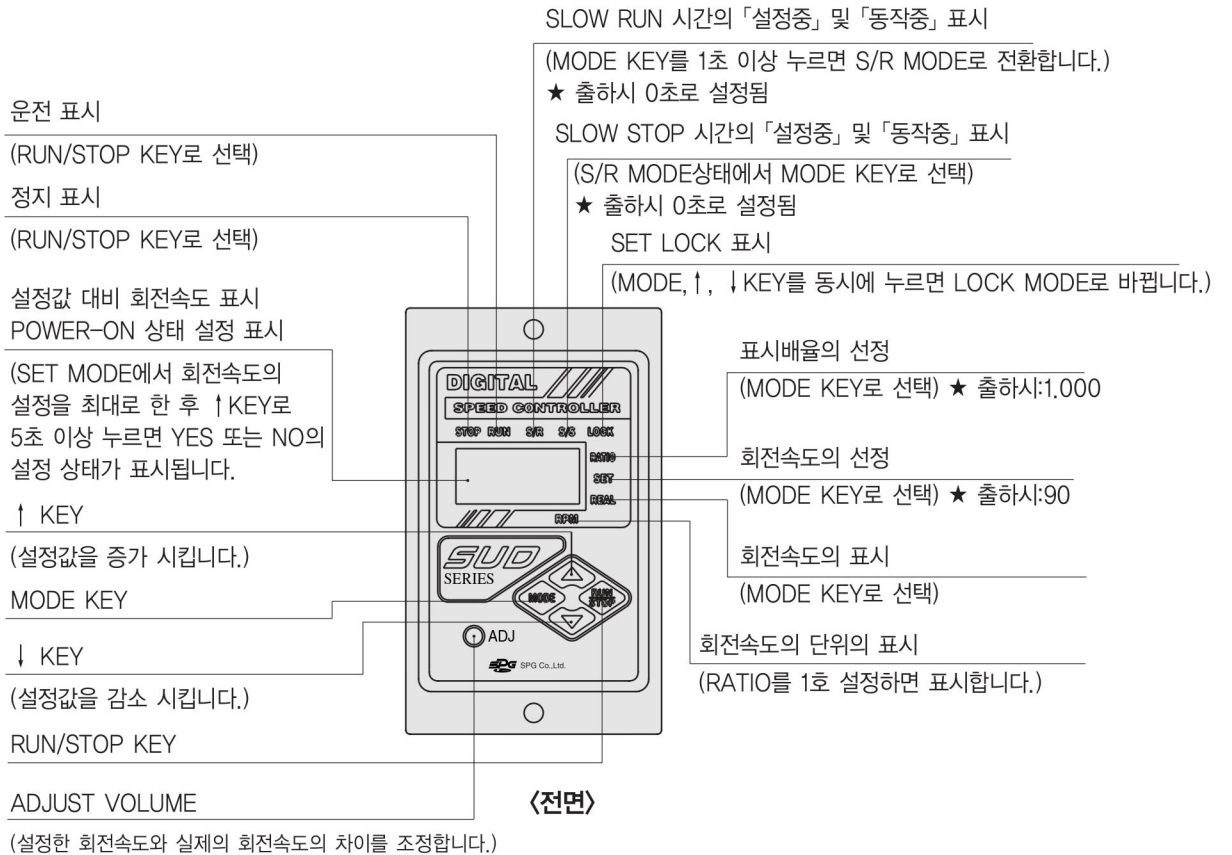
SLOW RUN 시간의 「설정중」 및 「동작중」 표시

(MODE KEY를 1초 이상 누르면 S/R MODE로 전환합니다.)
★ 출하시 0초로 설정됨

SLOW STOP 시간의 「설정중」 및 「동작중」 표시

(S/R MODE상태에서 MODE KEY로 선택)
★ 출하시 0초로 설정됨

SET LOCK 표시

(MODE, ↑, ↓KEY를 동시에 누르면 LOCK MODE로 바뀝니다.)

운전 표시

(RUN/STOP KEY로 선택)

정지 표시

(RUN/STOP KEY로 선택)

설정값 대비 회전속도 표시
POWER-ON 상태 설정 표시

(SET MODE에서 회전속도의 설정을 최대로 한 후 ↑KEY로 5초 이상 누르면 YES 또는 NO의 설정 상태가 표시됩니다.

↑ KEY

(설정값을 증가 시킵니다.)

MODE KEY

↓ KEY

(설정값을 감소 시킵니다.)

RUN/STOP KEY

ADJUST VOLUME

(설정한 회전속도와 실제의 회전속도의 차이를 조정합니다.)

DIGITAL
SPEED CONTROLLER
STOP RUN S/R S/S LOCK
RATIO
SET
REAL
RPM
SUD
SERIES
MODE
RUN STOP
ADJ
SPG Co.,Ltd.

표시배율의 선정

(MODE KEY로 선택) ★ 출하시:1.000

회전속도의 선정

(MODE KEY로 선택) ★ 출하시:90

회전속도의 표시

(MODE KEY로 선택)

회전속도의 단위의 표시

(RATIO를 1호 설정하면 표시합니다.)

〈전면〉